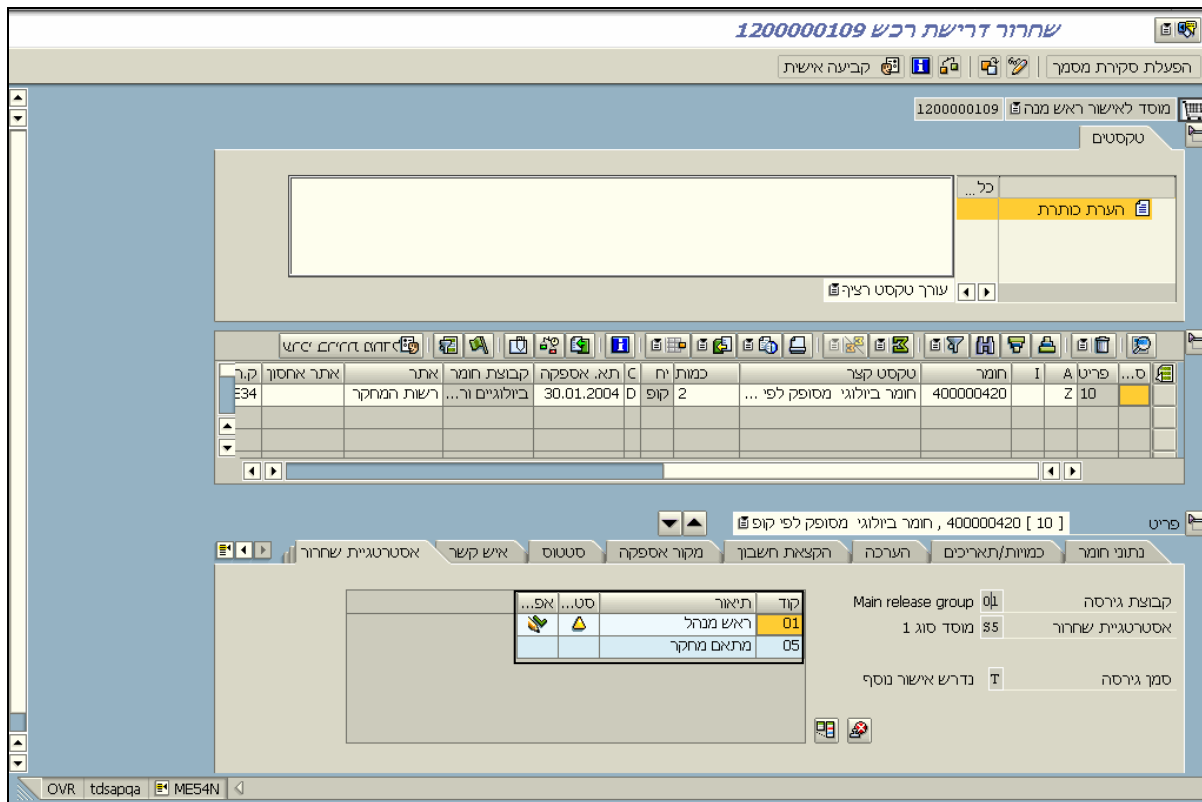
שחרור דרישת רכש 1200000109

הפעלת סקירת מסמך | קביעה אישית

מוסד לאישור ראש מנה 1200000109

טקסטים

כל...
הערת כותרת

עורך טקסט רציף

| ס... | פריט | A | I | חומר | טקסט קצר | כמות | יח | C | תא. אספקה | קבוצת חומר | אתר | אתר אחסון | ק.ר |
|---|---|---|---|---|---|---|---|---|---|---|---|---|---|
| | 10 | Z | | 400000420 | חומר ביולוגי מסופק לפי ... | 2 | קופ | D | 30.01.2004 | ביולוגיים ור... | רשות המחקר | | E34 |

פריט [ 10 ] 400000420 , חומר ביולוגי מסופק לפי קופ

נתוני חומר | כמויות/תאריכים | הערכה | הקצאת חשבון | מקור אספקה | סטטוס | איש קשר | אסטרטגיית שחרור

קבוצת גירסה 01 Main release group
אסטרטגיית שחרור S5 מוסד סוג 1

סמן גירסה T נדרש אישור נוסף

| קוד | תיאור | סט... | אפ... |
|---|---|---|---|
| 01 | ראש מנהל | | |
| 05 | מתאם מחקר | | |

OVR | tdsapqa | ME54N